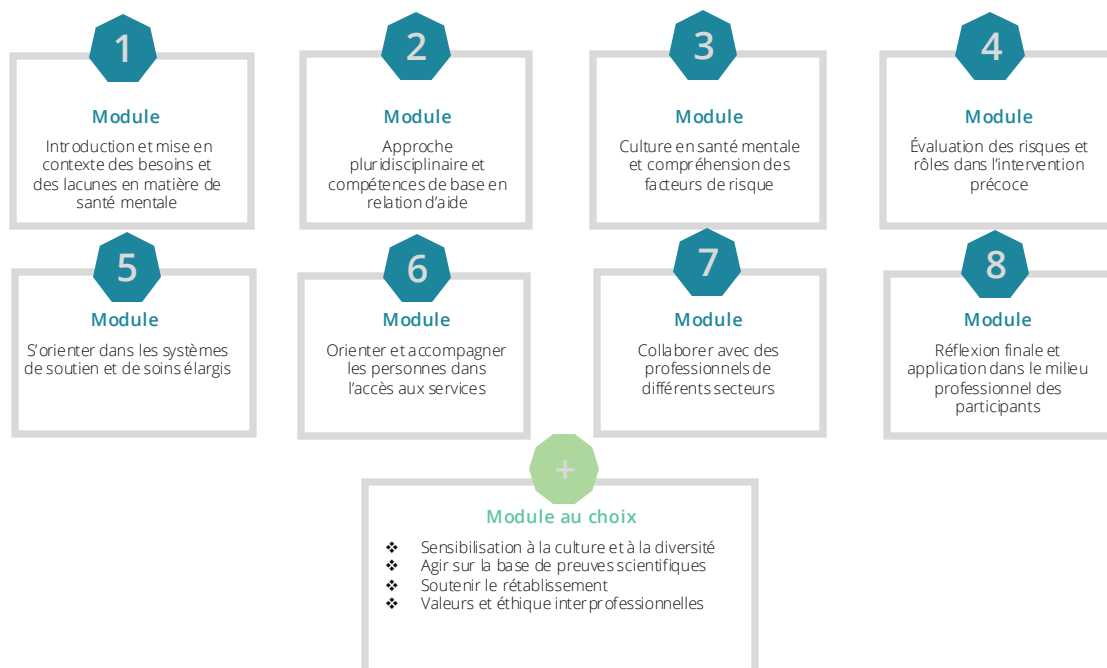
1

Module

Introduction et mise en contexte des besoins et des lacunes en matière de santé mentale

2

Module

Approche pluridisciplinaire et compétences de base en relation d'aide

3

Module

Culture en santé mentale et compréhension des facteurs de risque

4

Module

Évaluation des risques et rôles dans l'intervention précoce

5

Module

S'orienter dans les systèmes de soutien et de soins élargis

6

Module

Orienter et accompagner les personnes dans l'accès aux services

7

Module

Collaborer avec des professionnels de différents secteurs

8

Module

Réflexion finale et application dans le milieu professionnel des participants

+

Module au choix

❖ Sensibilisation à la culture et à la diversité
❖ Agir sur la base de preuves scientifiques
❖ Soutenir le rétablissement
❖ Valeurs et éthique interprofessionnelles